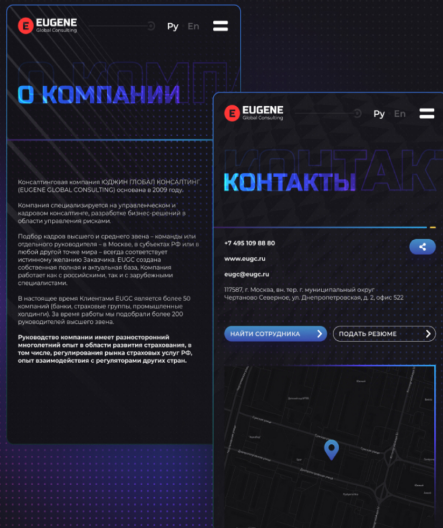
EUGENE
Global Consulting

Ру En

О КОМПАНИИ

Консалтинговая компания ЮДЖИН ГЛОБАЛ КОНСАЛТИНГ (EUGENE GLOBAL CONSULTING) основана в 2009 году.

Компания специализируется на управленческом и кадровом консалтинге, разработке бизнес-решений в области управления рисками.

Подбор кадров высшего и среднего звена – команды или отдельного руководителя – в Москве, в субъектах РФ или с любой другой точке мира – всегда соответствует истинному желанию Заказчика. EUGC создана собственная полная и актуальная база. Компания работает как с российскими, так и с зарубежными специалистами.

В настоящее время Клиентами EUGC является более 50 компаний (банки, страховые группы, промышленные холдинги). За время работы мы подобрали более 200 руководителей высшего звена.

Руководство компании имеет разносторонний многолетний опыт в области развития страхования, в том числе, регулирования рынка страховых услуг РФ, опыт взаимодействия с регуляторами других стран.

EUGENE
Global Consulting

Ру En

КОНТАКТЫ

+7 495 109 88 80

www.eugc.ru

eugc@eugc.ru

117587, г. Москва, вн. тер. г. муниципальный округ Чертаново Северное, ул. Днепропетровская, д. 2, офис 522

НАЙТИ СОТРУДНИКА

ПОДАТЬ РЕЗЮМЕ